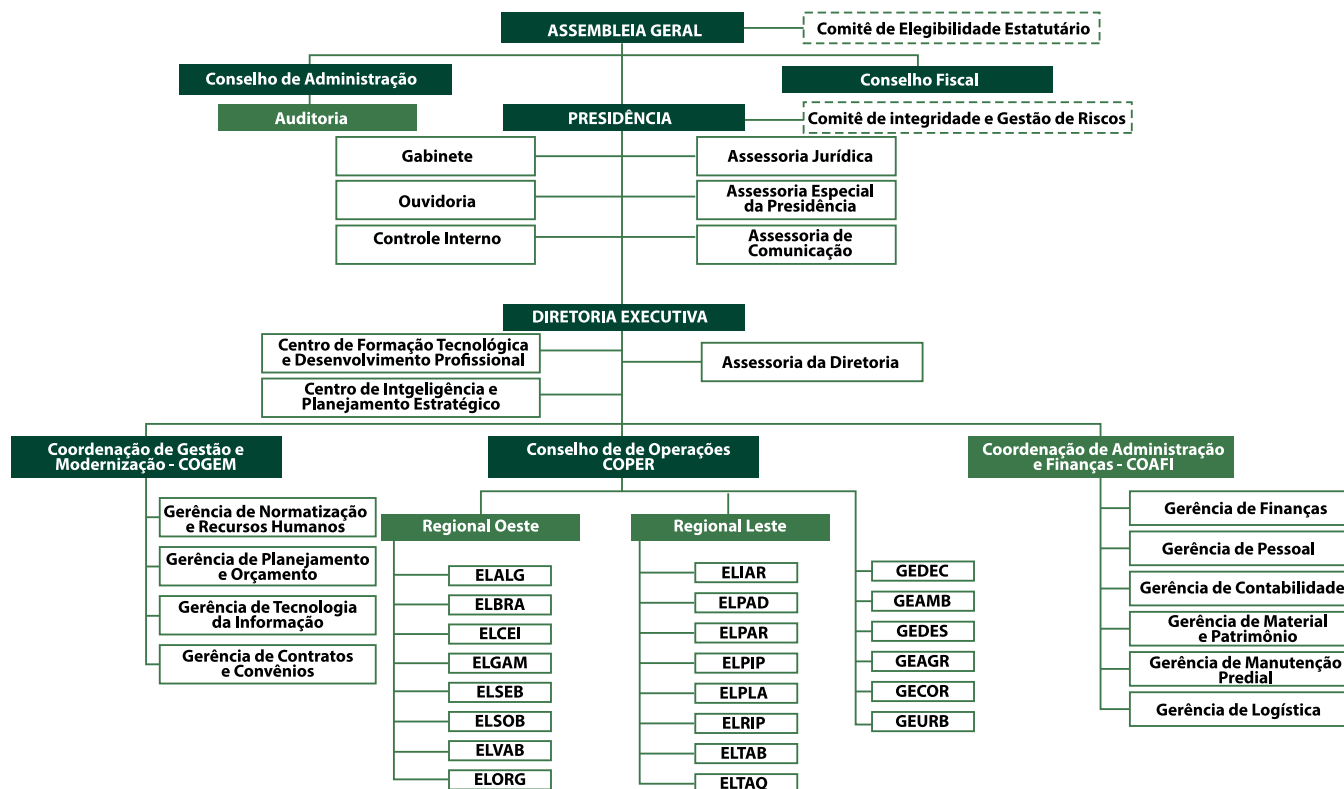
ASSEMBLEIA GERAL
Comitê de Elegibilidade Estatutário
Conselho de Administração
Conselho Fiscal
Auditoria
PRESIDÊNCIA
Comitê de integridade e Gestão de Riscos
Gabinete
Assessoria Jurídica
Ouvidoria
Assessoria Especial da Presidência
Controle Interno
Assessoria de Comunicação
DIRETORIA EXECUTIVA
Centro de Formação Tecnológica e Desenvolvimento Profissional
Assessoria da Diretoria
Centro de Intgeligência e Planejamento Estratégico
Coordenação de Gestão e Modernização - COGEM
Conselho de de Operações COPER
Coordenação de Administração e Finanças - COAFI
Gerência de Normatização e Recursos Humanos
Gerência de Planejamento e Orçamento
Gerência de Tecnologia da Informação
Gerência de Contratos e Convênios
Regional Oeste
ELALG
ELBRA
ELCEI
ELGAM
ELSEB
ELSOB
ELVAB
ELORG
Regional Leste
ELIAR
ELPAD
ELPAR
ELPIP
ELPLA
ELRIP
ELTAB
ELTAQ
GEDEC
GEAMB
GEDES
GEAGR
GECOR
GEURB
Gerência de Finanças
Gerência de Pessoal
Gerência de Contabilidade
Gerência de Material e Patrimônio
Gerência de Manutenção Predial
Gerência de Logística